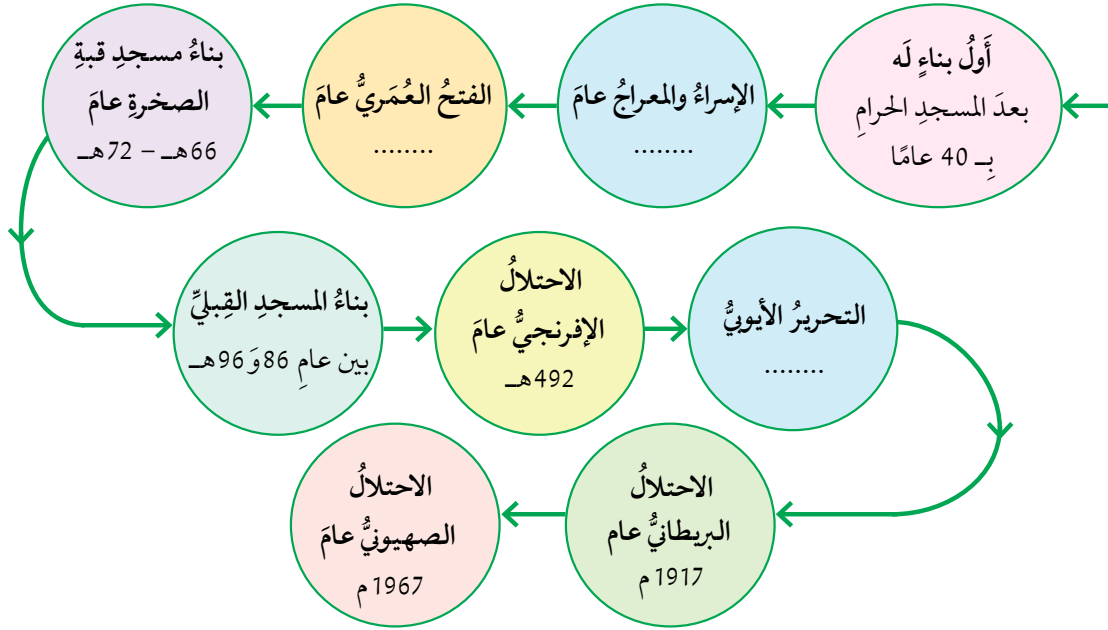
أَوَلُ بناءٍ لَه
بعدَ المسجدِ الحرامِ
بِـ 40 عامًا

الإسراءُ والمعراجُ عامَ
........

الفتحُ العُمَريُّ عامَ
........

بناءُ مسجدِ قبةِ
الصخرةِ عامَ
66هـ – 72هـ

التحريرُ الأيوبيُّ
........

الاحتلالُ
الإفرنجيُّ عامَ
492هـ

بناءُ المسجدِ القِبليِّ
بين عامِ 86وَ96هـ

الاحتلالُ
البريطانيُّ عام
1917 م

الاحتلالُ
الصهيونيُّ عامَ
1967 م